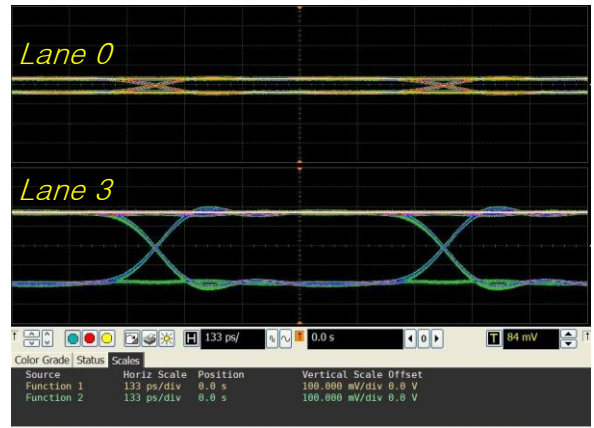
Lane 0

Lane 3

H 133 ps/ 0.0 s 0 T 84 mV

Color Grade Status Scales

| Source | Horiz Scale | Position | Vertical Scale | Offset |
|---|---|---|---|---|
| Function 1 | 133 ps/div | 0.0 s | 100.000 mV/div | 0.0 V |
| Function 2 | 133 ps/div | 0.0 s | 100.000 mV/div | 0.0 V |